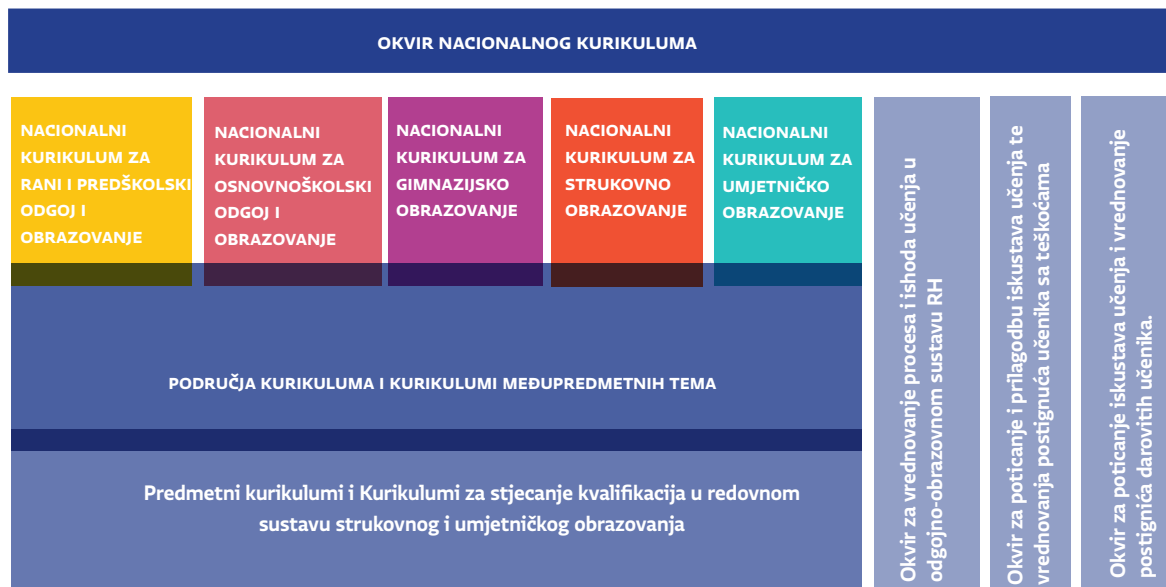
OKVIR NACIONALNOG KURIKULUMA

NACIONALNI KURIKULUM ZA RANI I PREDŠKOLSKI ODGOJ I OBRAZOVANJE

NACIONALNI KURIKULUM ZA OSNOVNOŠKOLSKI ODGOJ I OBRAZOVANJE

NACIONALNI KURIKULUM ZA GIMNAZIJSKO OBRAZOVANJE

NACIONALNI KURIKULUM ZA STRUKOVNO OBRAZOVANJE

NACIONALNI KURIKULUM ZA UMJETNIČKO OBRAZOVANJE

PODRUČJA KURIKULUMA I KURIKULUMI MEĐUPREDMETNIH TEMA

Predmetni kurikulumi i Kurikulumi za stjecanje kvalifikacija u redovnom sustavu strukovnog i umjetničkog obrazovanja

Okvir za vrednovanje procesa i ishoda učenja u odgojno-obrazovnom sustavu RH

Okvir za poticanje i prilagodbu iskustava učenja te vrednovanja postignuća učenika sa teškoćama

Okvir za poticanje iskustava učenja i vrednovanje postignića darovitih učenika.